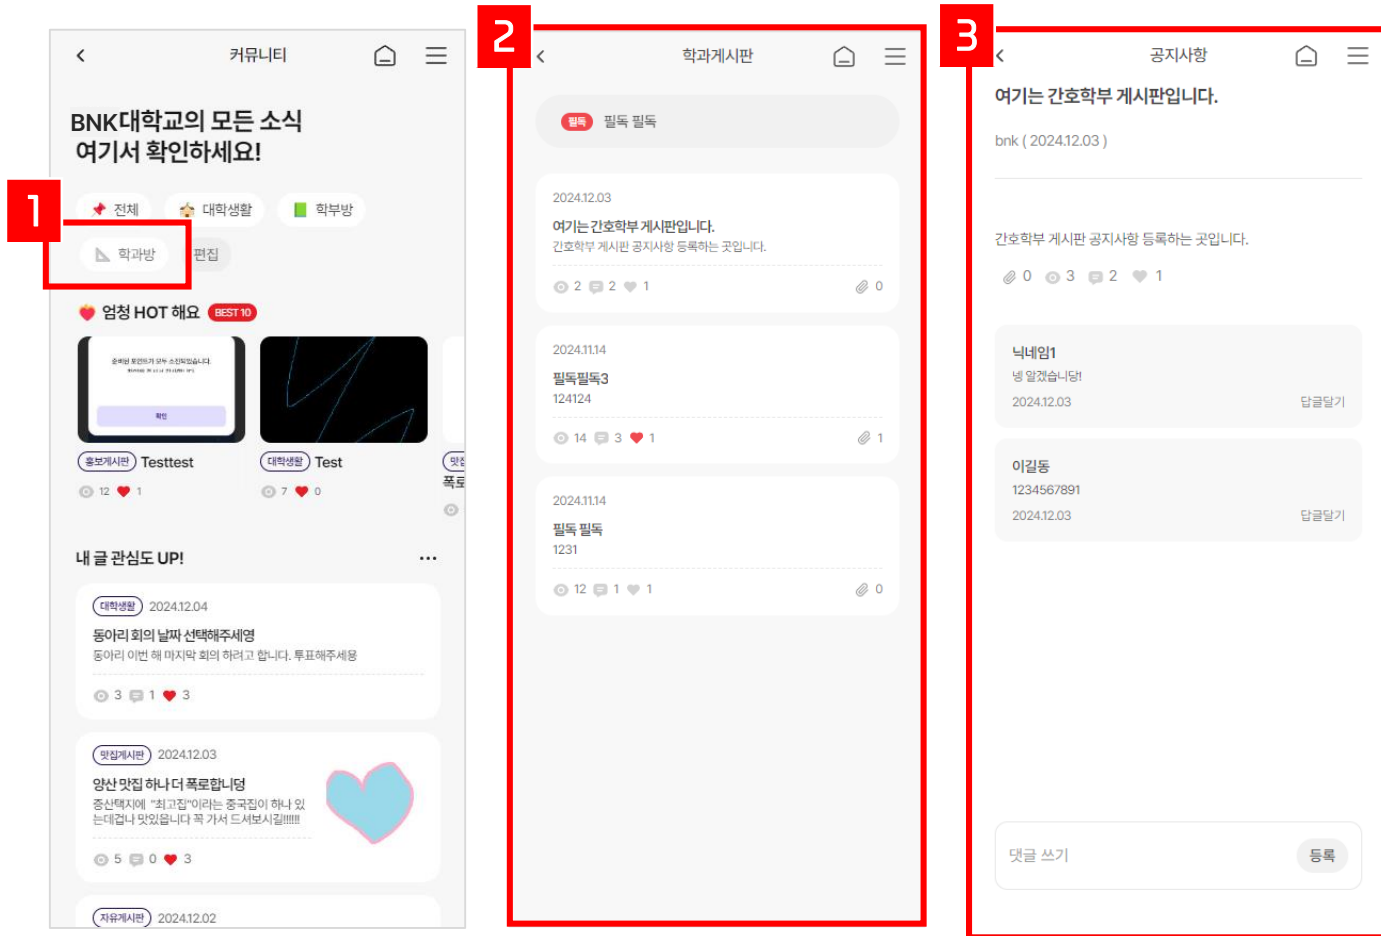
커뮤니티

BNK대학교의 모든 소식
여기서 확인하세요!

1

전체 대학생활 학부방
학과방 편집

엄청 HOT 해요 BEST 10

확인

홍보게시판 Testtest
12 1

대학생활 Test
7 0

맛집
폭로

내 글 관심도 UP! ...

대학생활 2024.12.04
동아리 회의 날짜 선택해주세영
동아리 이번 해 마지막 회의 하려고 합니다. 투표해주세용
3 1 3

맛집게시판 2024.12.03
양산 맛집 하나 더 폭로합니덩
증산택지에 "최고집"이라는 중국집이 하나 있는데겁나 맛있읍니다 꼭 가서 드셔보시길!!!!!
5 0 3

자유게시판 2024.12.02

2

학과게시판

필독 필독 필독

2024.12.03
여기는 간호학부 게시판입니다.
간호학부 게시판 공지사항 등록하는 곳입니다.
2 2 1 0

2024.11.14
필독필독3
124124
14 3 1 1

2024.11.14
필독 필독
1231
12 1 1 0

3

공지사항

여기는 간호학부 게시판입니다.
bnk ( 2024.12.03 )

간호학부 게시판 공지사항 등록하는 곳입니다.
0 3 2 1

닉네임1
넹 알겠습니당!
2024.12.03 답글달기

이길동
1234567891
2024.12.03 답글달기

댓글 쓰기 등록